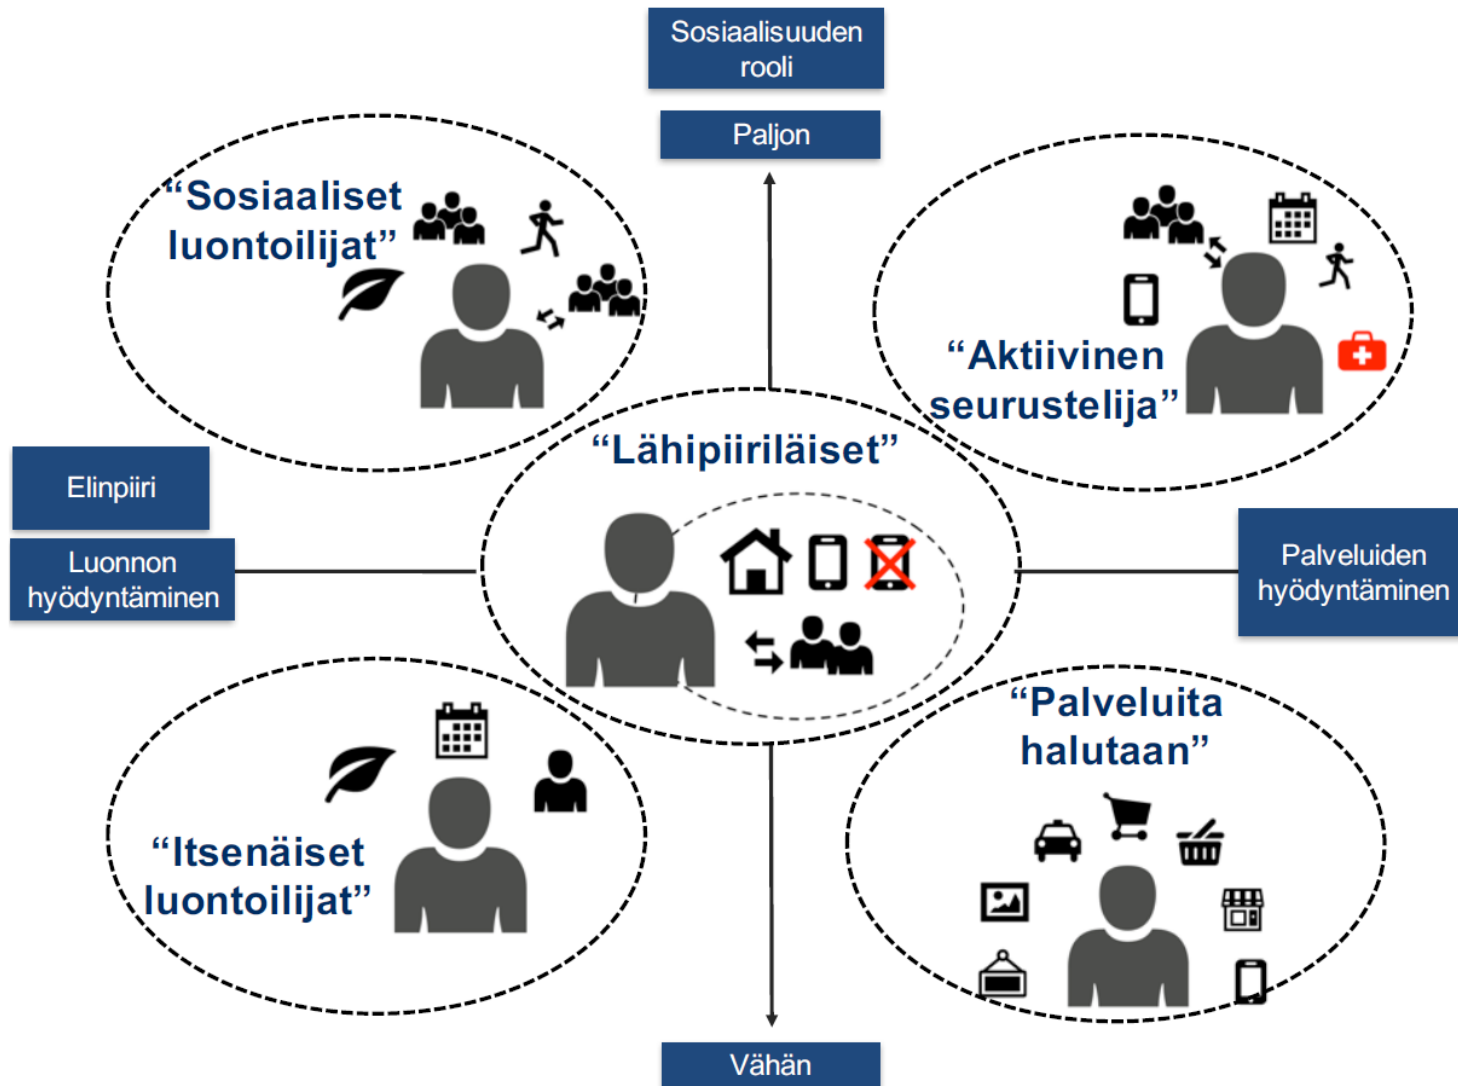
Sosiaalisuuden rooli

Paljon

“Sosiaaliset luontoilijat”

“Aktiivinen seurustelija”

Elinpiiri

Luonnon hyödyntäminen

“Lähipiiriläiset”

Palveluiden hyödyntäminen

“Palveluita halutaan”

“Itsenäiset luontoilijat”

Vähän